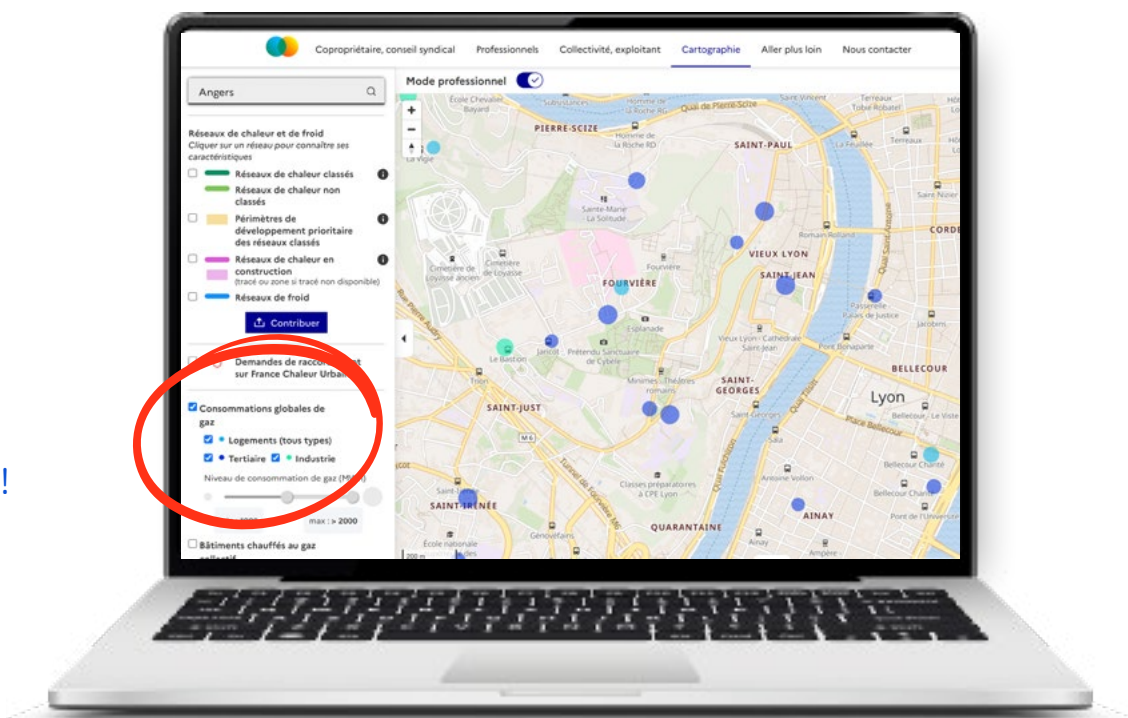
Copropriétaire, conseil syndical Professionnels Collectivité, exploitant Cartographie Aller plus loin Nous contacter

Angers

Mode professionnel

Réseaux de chaleur et de froid
Cliquer sur un réseau pour connaître ses caractéristiques

Réseaux de chaleur classés
Réseaux de chaleur non classés
Périmètres de développement prioritaire des réseaux classés
Réseaux de chaleur en construction
(tracé ou zone si tracé non disponible)
Réseaux de froid

Contribuer

Demandes de raccord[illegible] sur France Chaleur Urbain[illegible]

Consommations globales de gaz
Logements (tous types)
Tertiaire Industrie
Niveau de consommation de gaz (M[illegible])
max : > 2000

Bâtiments chauffés au gaz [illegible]

PIERRE-SCIZE
SAINT-PAUL
VIEUX LYON
SAINT-JEAN
FOURVIÈRE
SAINT-JUST
SAINT-GEORGES
BELLECOUR
Lyon
SAINT-IRÉNÉE
QUARANTAINE
AINAY
Cimetière de Loyasse
Sainte-Marie La Solitude
Esplanade
Le Bastion
Minimes - Théâtres romains
Classes préparatoires à CPE Lyon
Vieux Lyon - Cathédrale Saint-Jean
Bellecour Charité
Antoine Riboud
Pont Bonaparte
200 m

!